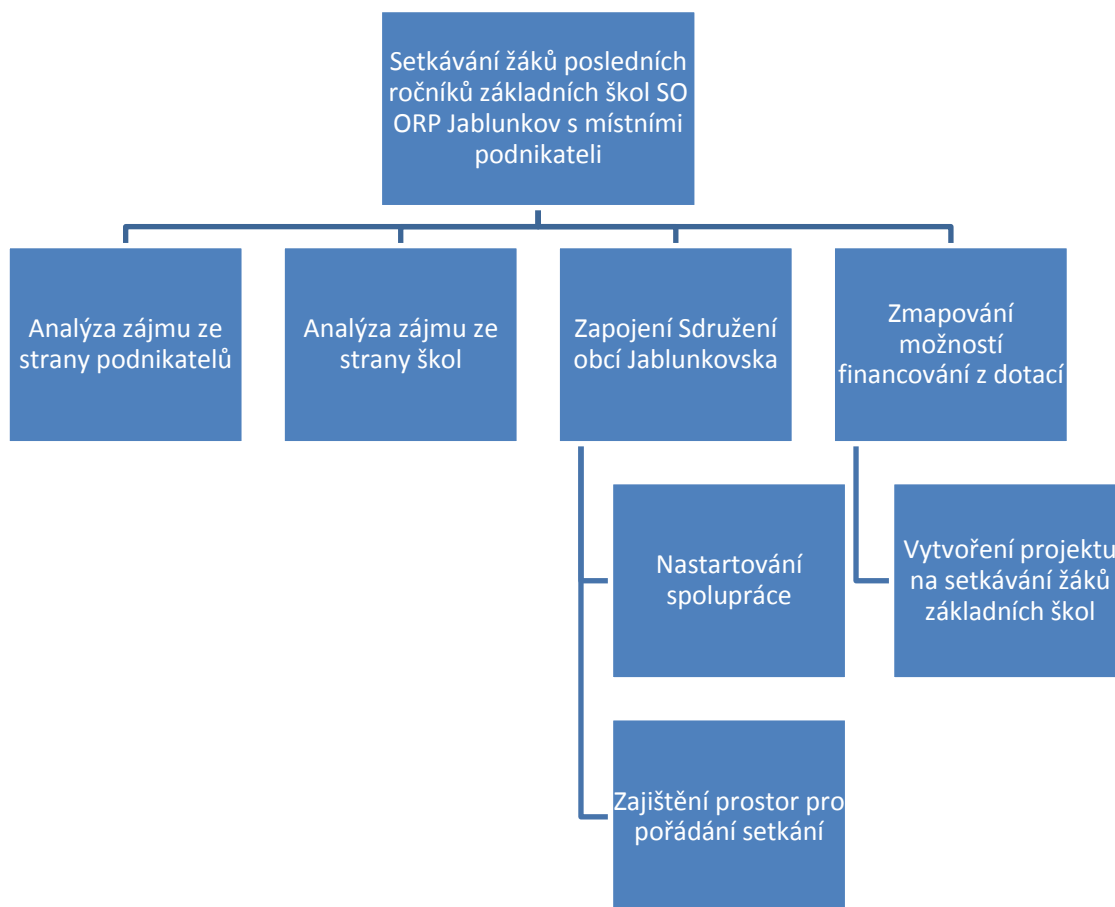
Setkávání žáků posledních ročníků základních škol SO ORP Jablunkov s místními podnikateli

Analýza zájmu ze strany podnikatelů

Analýza zájmu ze strany škol

Zapojení Sdružení obcí Jablunkovska

Zmapování možností financování z dotací

Nastartování spolupráce

Zajištění prostor pro pořádání setkání

Vytvoření projektu na setkávání žáků základních škol